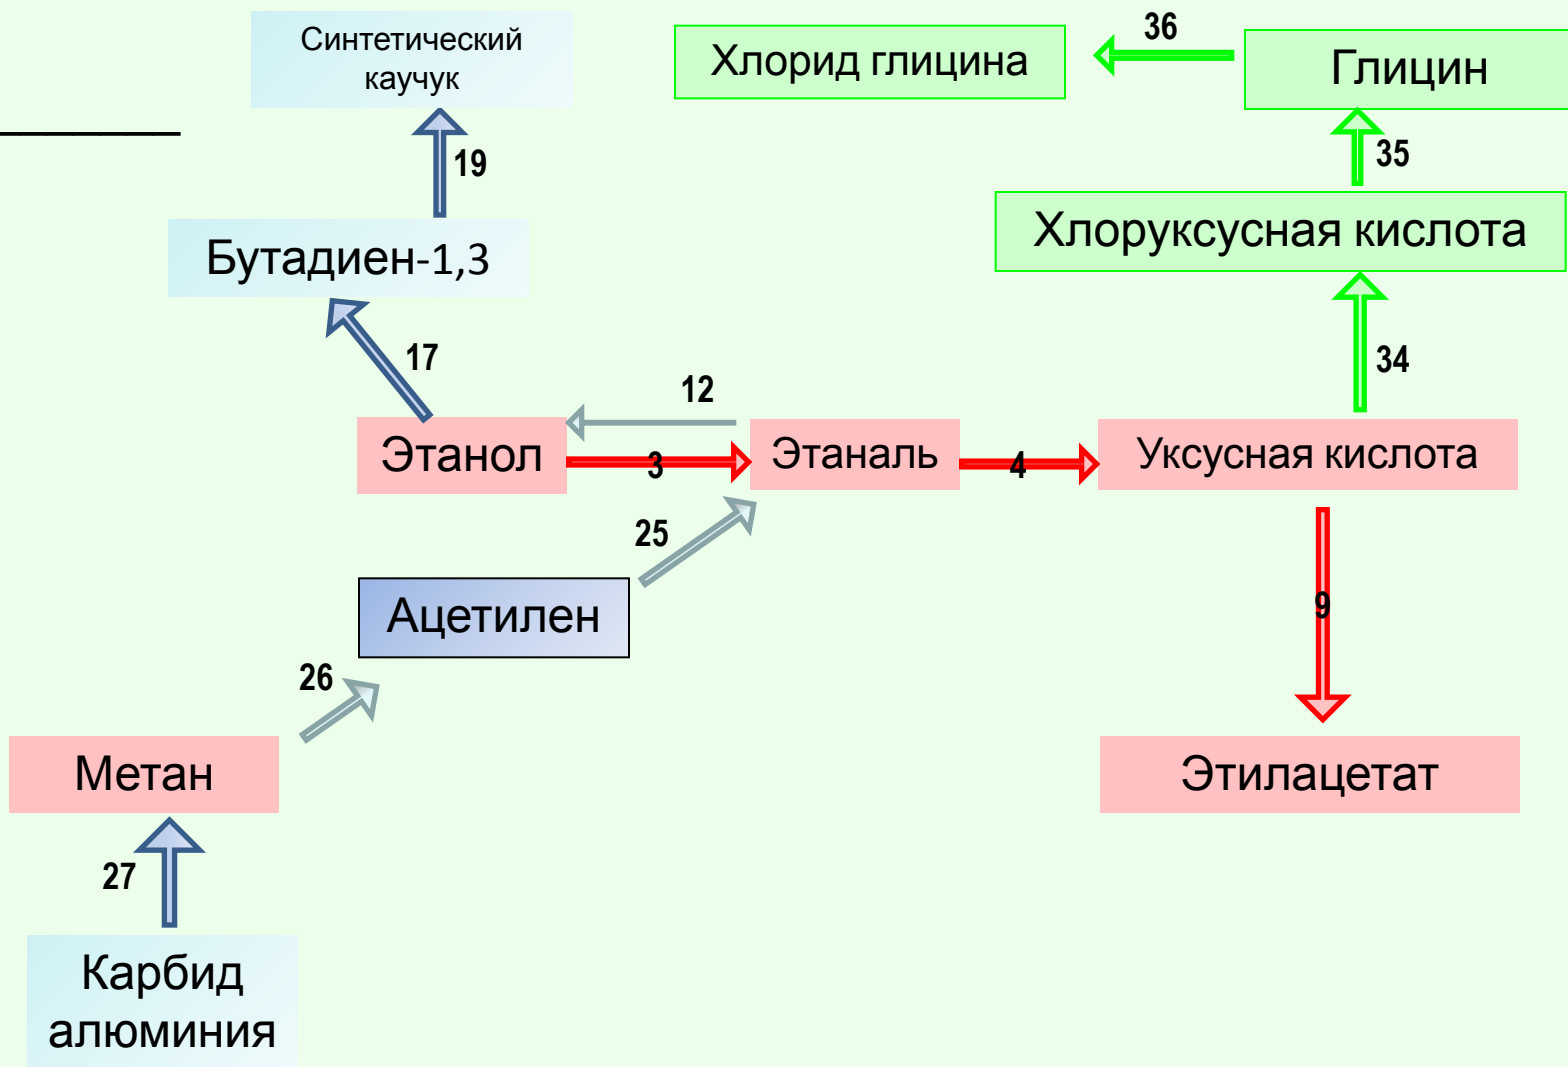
Синтетический каучук

36

Хлорид глицина

Глицин

19

35

Бутадиен-1,3

Хлоруксусная кислота

17

34

12

Этанол

3

Этаналь

4

Уксусная кислота

25

Ацетилен

9

26

Метан

Этилацетат

27

Карбид алюминия